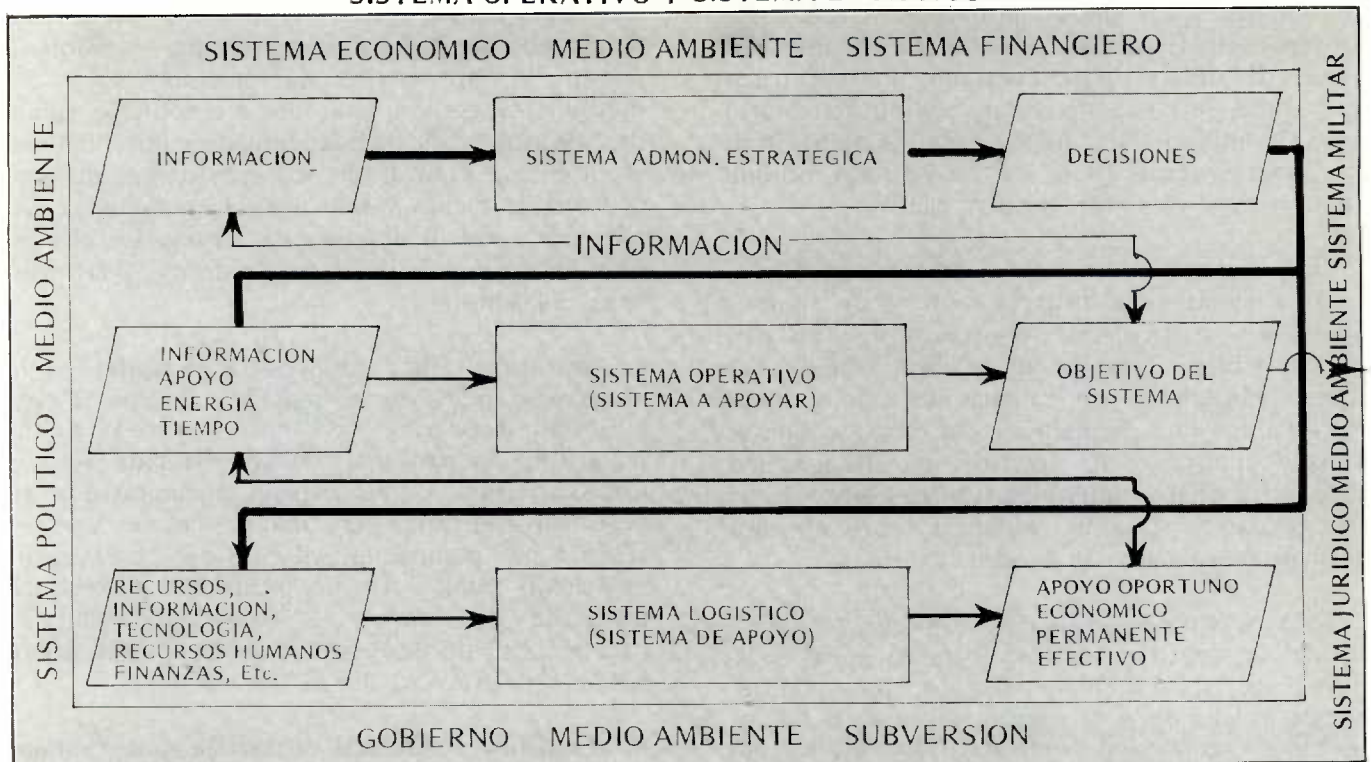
SISTEMA OPERATIVO Y SISTEMA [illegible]

SISTEMA ECONOMICO MEDIO AMBIENTE SISTEMA FINANCIERO

SISTEMA POLITICO MEDIO AMBIENTE

SISTEMA JURIDICO MEDIO AMBIENTE SISTEMA MILITAR

INFORMACION

SISTEMA ADMON. ESTRATEGICA

DECISIONES

INFORMACION

INFORMACION
APOYO
ENERGIA
TIEMPO

SISTEMA OPERATIVO
(SISTEMA A APOYAR)

OBJETIVO DEL SISTEMA

RECURSOS,
INFORMACION,
TECNOLOGIA,
RECURSOS HUMANOS
FINANZAS, Etc.

SISTEMA LOGISTICO
(SISTEMA DE APOYO)

APOYO OPORTUNO
ECONOMICO
PERMANENTE
EFECTIVO

GOBIERNO MEDIO AMBIENTE SUBVERSION